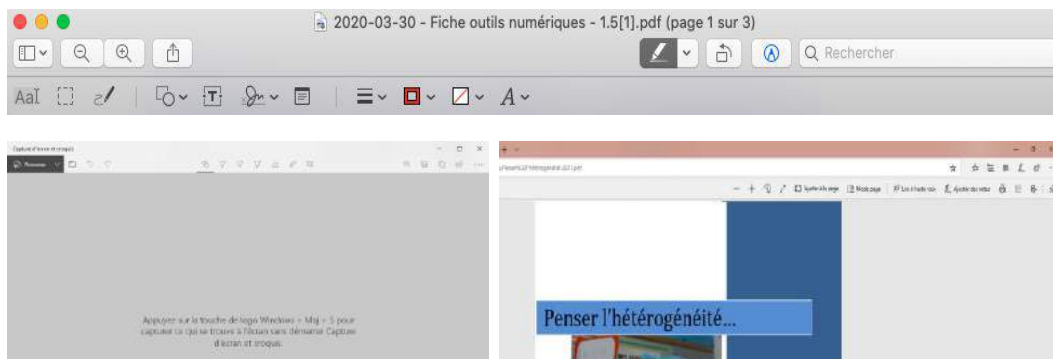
2020-03-30 - Fiche outils numériques - 1.5[1].pdf (page 1 sur 3)

Rechercher

AaI

Capture d'écran et croquis

Nouveau

Appuyer sur la touche de logo Windows + Maj + S pour capturer ce qui se trouve à l'écran sans démarrer Capture d'écran et croquis.

Penser l'hétérogénéité...